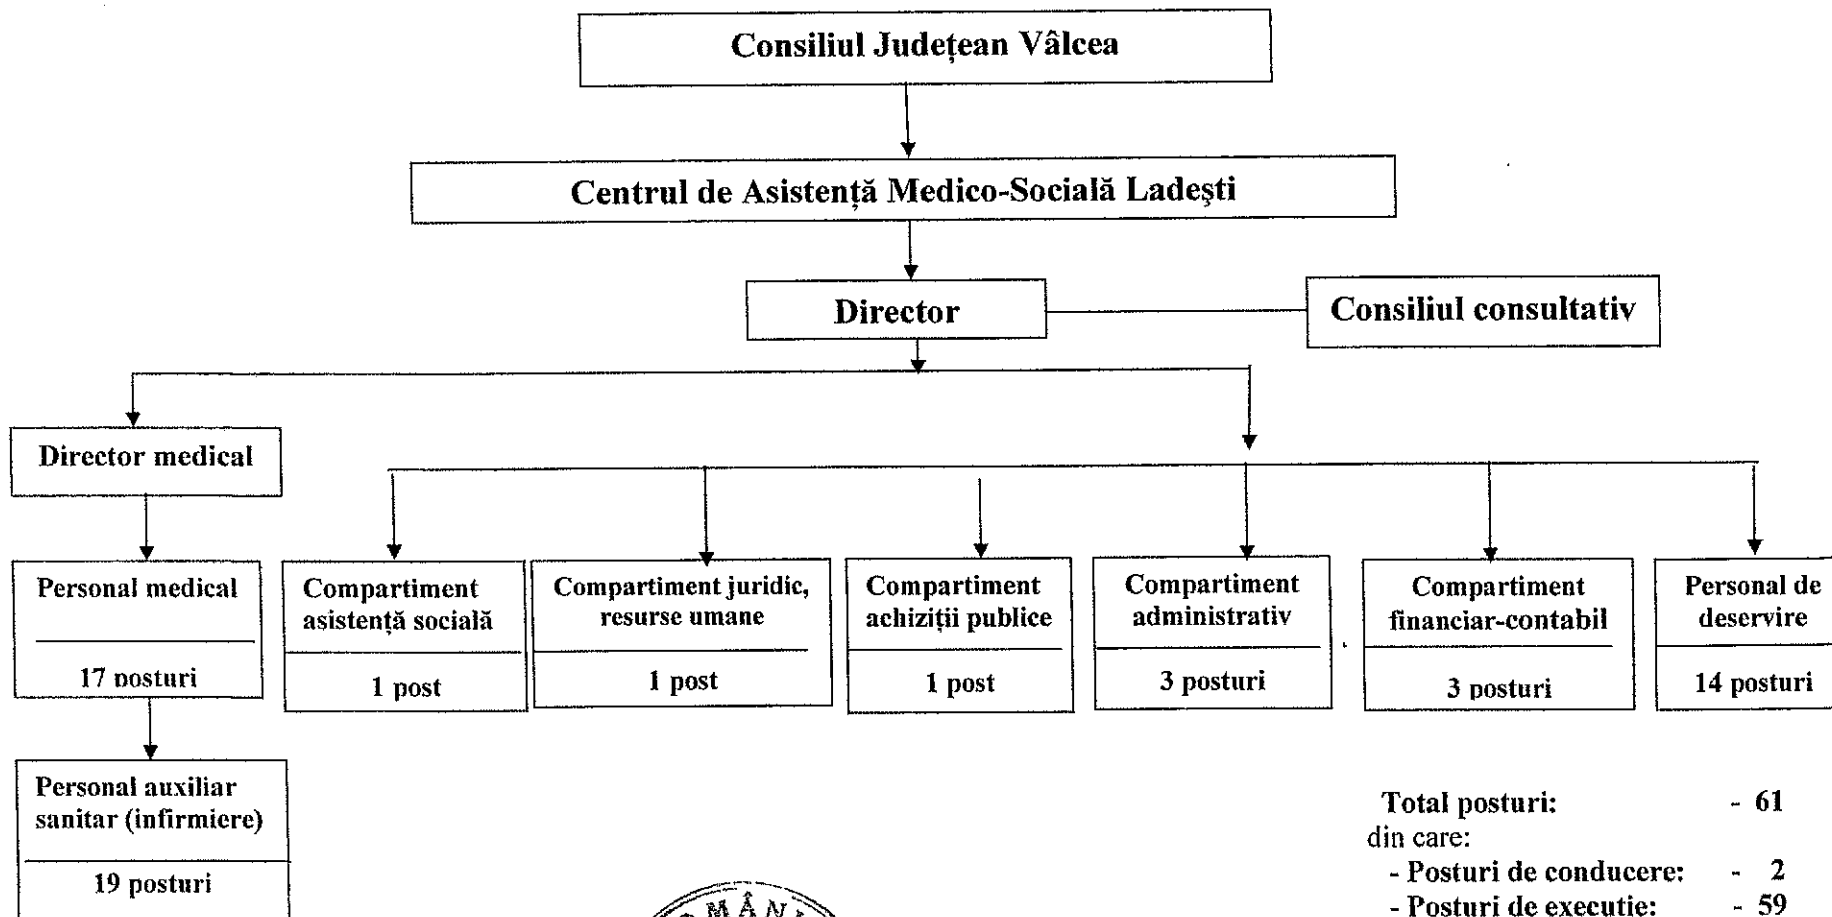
Consiliul Județean Vâlcea

Centrul de Asistență Medico-Socială Ladești

Director

Consiliul consultativ

Director medical

Personal medical

17 posturi

Personal auxiliar sanitar (infirmiere)

19 posturi

Compartiment asistență socială

1 post

Compartiment juridic, resurse umane

1 post

Compartiment achiziții publice

1 post

Compartiment administrativ

3 posturi

Compartiment financiar-contabil

3 posturi

Personal de deservire

14 posturi

Total posturi: - 61
din care:
- Posturi de conducere: - 2
- Posturi de execuție: - 59

MÂNA